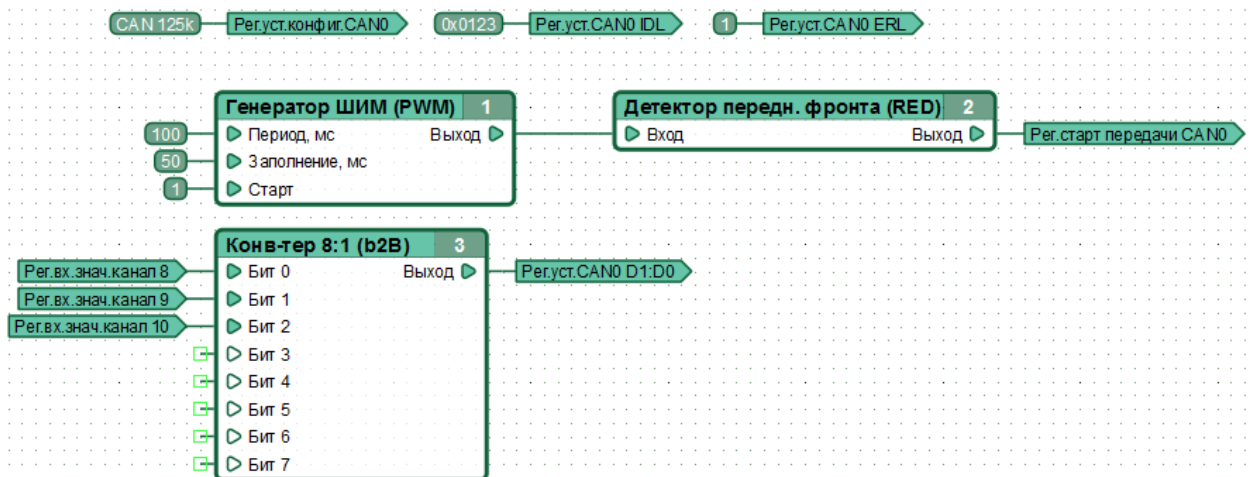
CAN 125k
Рег.уст.конфиг.CAN0
0x0123
Рег.уст.CAN0 IDL
1
Рег.уст.CAN0 ERL

Генератор ШИМ (PWM) 1
100
Период, мс
Выход
50
Заполнение, мс
1
Старт

Детектор передн. фронта (RED) 2
Вход
Выход
Рег.старт передачи CAN0

Конв-тер 8:1 (b2B) 3
Рег.вх.знач.канал 8
Бит 0
Выход
Рег.уст.CAN0 D1:D0
Рег.вх.знач.канал 9
Бит 1
Рег.вх.знач.канал 10
Бит 2
Бит 3
Бит 4
Бит 5
Бит 6
Бит 7